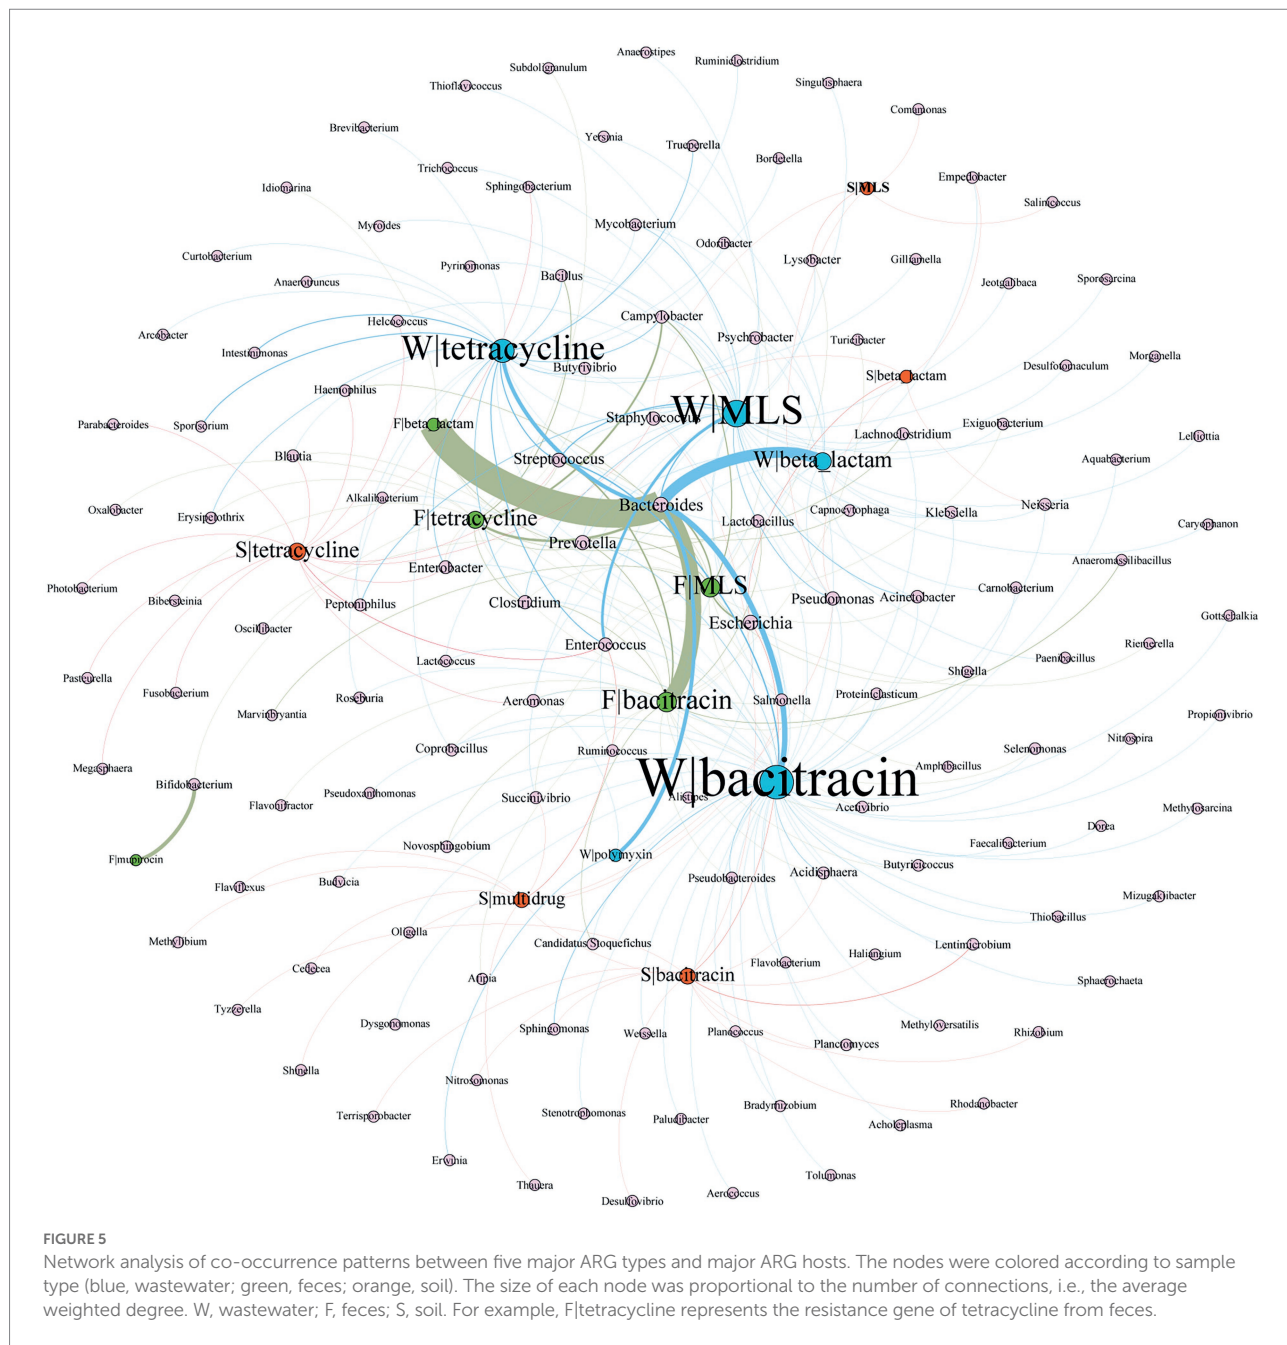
Anaerostipes
Subdoligranulum
Ruminiclostridium
Thioflavicoccus
Singulisphaera
Comamonas
Brevibacterium
Yersinia
Trueperella
Bordetella
Trichococcus
Sphingobacterium
S|MLS
Empedobacter
Idiomarina
Salinicoccus
Myroides
Mycobacterium
Odoribacter
Curtobacterium
Pyrinomonas
Lysobacter
Gilliamella
Anaerotruncus
Bacillus
Jeotgalibaca
Sporosarcina
Helcococcus
Campylobacter
Arcobacter
Psychrobacter
Turicibacter
Intestinimonas
W|tetracycline
Butyrivibrio
Morganella
Desulfotomaculum
S|beta_lactam
Haemophilus
W|MLS
Staphylococcus
Parabacteroides
Sporosarcium
F|beta_lactam
Lachnoclostridium
Exiguobacterium
Leminorella
Streptococcus
W|beta_lactam
Blautia
Aquabacterium
Bacteroides
Alkaliphilus
Capnocytophaga
Oxalobacter
Erysipelothrix
F|tetracycline
Lactobacillus
Klebsiella
Neisseria
Caryophanon
Prevotella
S|tetracycline
Anaeromassilibacillus
Enterobacter
F|MLS
Photobacterium
Carnobacterium
Bibersteinia
Peptoniphilus
Clostridium
Pseudomonas
Acinetobacter
Gottschalkia
Escherichia
Oscillibacter
Enterococcus
Riemerella
Paenibacillus
Lactococcus
Shigella
Pasteurella
Fusobacterium
F|bacitracin
Proteiniclasticum
Roseburia
Aeromonas
Salmonella
Marvinbryantia
Propionivibrio
Coprobacillus
Nitrospira
Ruminococcus
Selenomonas
Megasphaera
Amphibacillus
Bifidobacterium
W|bacitracin
Alistipes
Pseudoxanthomonas
Acetivibrio
Methylosarcina
Flavonifractor
Succinivibrio
Dorea
Faecalibacterium
Novosphingobium
F|mupirocin
W|polymyxin
Butyricicoccus
Pseudobacteroides
Acidisphaera
Flavilexus
Budvicia
Mizugakiibacter
S|multidrug
Thiobacillus
Olsgella
Candidatus_Sloquefichus
Lentimicrobium
Methylobium
Haliangium
Cedecea
Flavobacterium
S|bacitracin
Afipia
Sphaerochaeta
Tyzzerella
Methyloversatilis
Dysgonomonas
Sphingomonas
Weissella
Planococcus
Rhizobium
Planctomyces
Shinella
Nitrosomonas
Rhodanobacter
Bradyrhizobium
Terrisporobacter
Stenotrophomonas
Paludibacter
Acholeplasma
Erwinia
Tolumonas
Thauera
Aerococcus
Desulfovibrio

FIGURE 5
Network analysis of co-occurrence patterns between five major ARG types and major ARG hosts. The nodes were colored according to sample type (blue, wastewater; green, feces; orange, soil). The size of each node was proportional to the number of connections, i.e., the average weighted degree. W, wastewater; F, feces; S, soil. For example, F|tetracycline represents the resistance gene of tetracycline from feces.